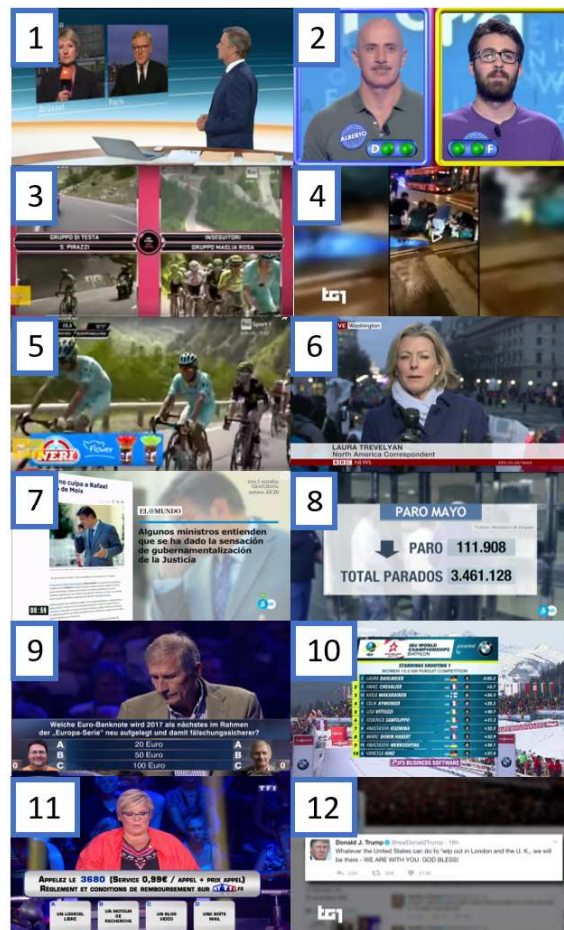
1

Brüssel

Paris

2

ALBERTO

D

F

3

GRUPPO DI TESTA

INSEGUITORI

S. PIRAZZI

GRUPPO MAGLIA ROSA

4

tg1

5

NERI

Flover

6

Washington

LAURA TREVELYAN

North America Correspondent

BBC NEWS

7

no culpa a Rafael de Mola

EL MUNDO

Algunos ministros entienden que se ha dado la sensación de gubernamentalización de la Justicia

08:58

8

PARO MAYO

PARO 111.908

TOTAL PARADOS 3.461.128

9

Welche Euro-Banknote wird 2017 als nächstes im Rahmen der „Europa-Serie" neu aufgelegt und damit fälschungssicherer?

A 20 Euro

B 50 Euro

C 100 Euro

10

IBU WORLD CHAMPIONSHIPS BIATHLON

STANDING SHOOTING 1

WOMEN 10 KM PURSUIT COMPETITION

LAURA DAHLMEIER

ANAIS CHEVALIER

KAISA MAKARAINEN

CELIA AYMONIER

LISA VITTOZZI

ANAIS BESCOND

ANASTASIYA KUZMINA

MARIE DORIN HABERT

IFS BUSINESS SOFTWARE

11

TF1

APPELEZ LE 3680 (SERVICE 0,99€ / APPEL + PRIX APPEL)

RÈGLEMENT ET CONDITIONS DE REMBOURSEMENT SUR TF1.FR

A UN LOGICIEL LIBRE

B UN MOTEUR DE RECHERCHE

C UN BLOG VIDÉO

D UNE BOÎTE MAIL

12

Donald J. Trump @realDonaldTrump

Whatever the United States can do to help out in London and the U. K., we will be there - WE ARE WITH YOU. GOD BLESS!

tg1